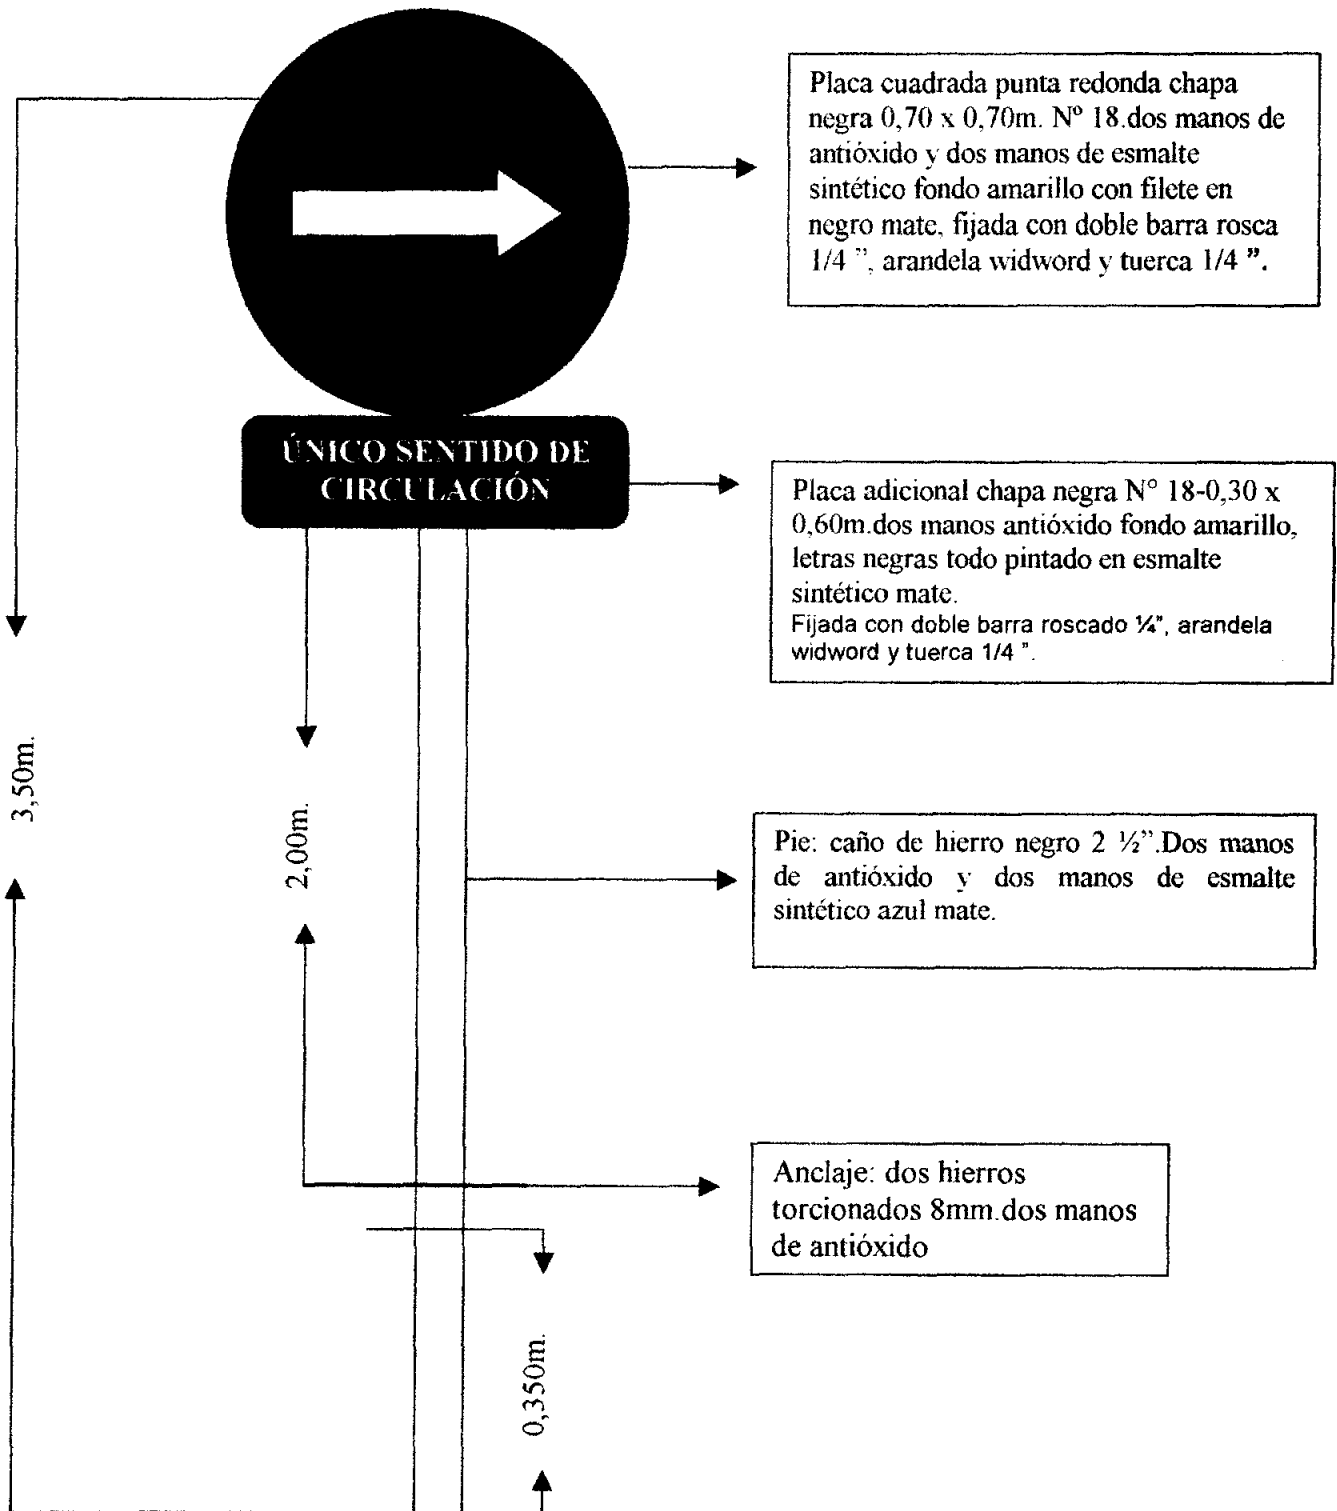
Placa cuadrada punta redonda chapa negra 0,70 x 0,70m. Nº 18.dos manos de antióxido y dos manos de esmalte sintético fondo amarillo con filete en negro mate, fijada con doble barra rosca 1/4 ", arandela widword y tuerca 1/4 ".

ÚNICO SENTIDO DE CIRCULACIÓN

Placa adicional chapa negra N° 18-0,30 x 0,60m.dos manos antióxido fondo amarillo, letras negras todo pintado en esmalte sintético mate.
Fijada con doble barra roscado ¼", arandela widword y tuerca 1/4 ".

3,50m.

2,00m.

Pie: caño de hierro negro 2 ½".Dos manos de antióxido y dos manos de esmalte sintético azul mate.

Anclaje: dos hierros torcionados 8mm.dos manos de antióxido

0,350m.